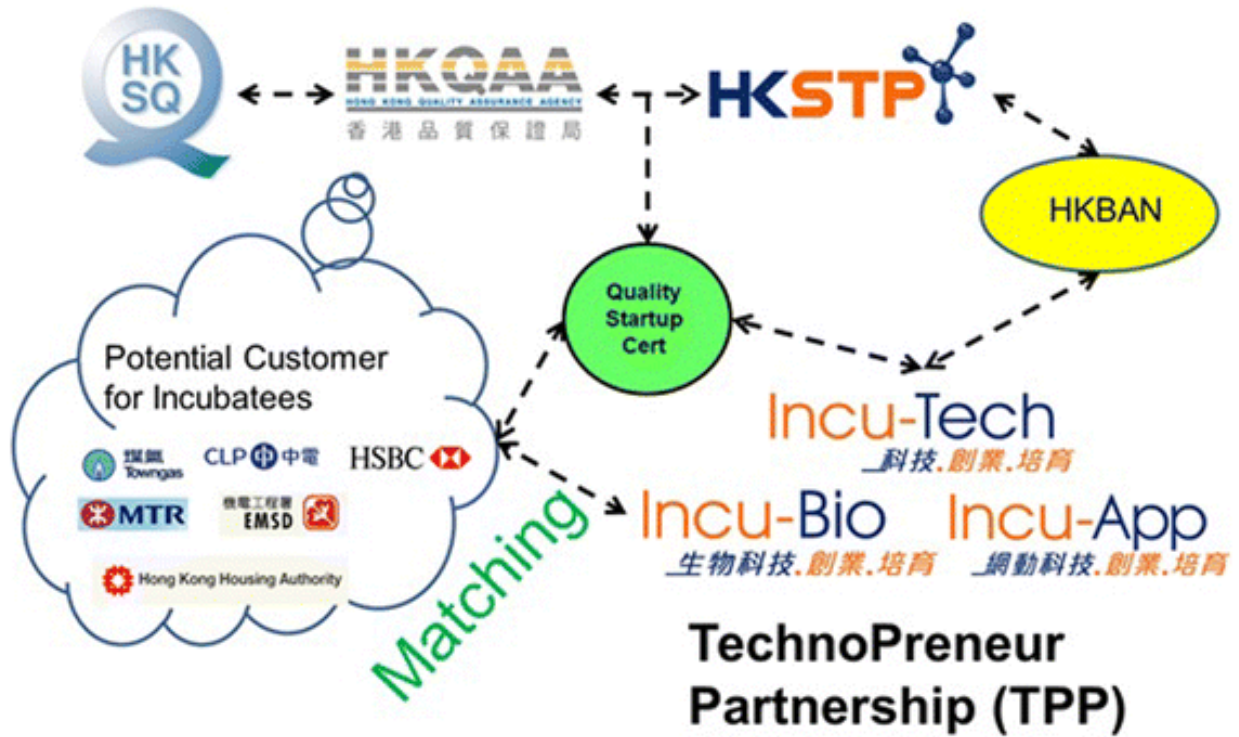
HK SQ

HKQAA
HONG KONG QUALITY ASSURANCE AGENCY
香港品質保證局

HKSTP

HKBAN

Quality Startup Cert

Potential Customer for Incubatees

煤氣 Towngas

CLP 中電

HSBC

MTR

機電工程署 EMSD

Hong Kong Housing Authority

Matching

Incu-Tech
科技.創業.培育

Incu-Bio
生物科技.創業.培育

Incu-App
網動科技.創業.培育

TechnoPreneur Partnership (TPP)